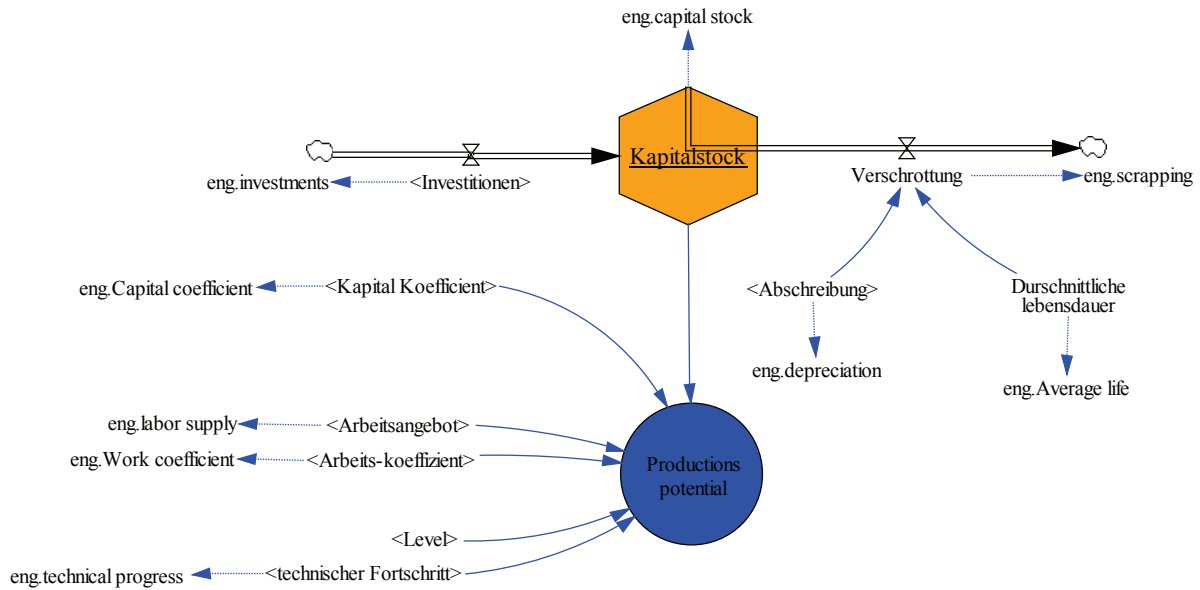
eng.capital stock

Kapitalstock

eng.investments <Investitionen>

Verschrottung eng.scrapping

eng.Capital coefficient <Kapital Koefficient>

<Abschreibung>

Durschnittliche lebensdauer

eng.depreciation

eng.Average life

eng.labor supply <Arbeitsangebot>

eng.Work coefficient <Arbeits-koeffizient>

Productions potential

<Level>

eng.technical progress <technischer Fortschritt>